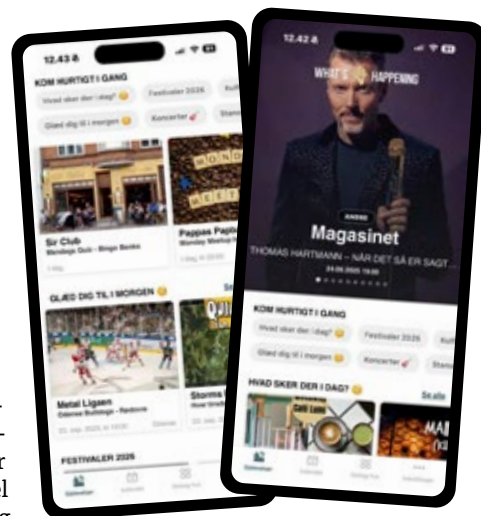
12.43
KOM HURTIGT I GANG
Hvad sker der i dag?
Festivaler 2026
Kul
Glæd dig til i morgen
Koncerter
Stan
Sir Club
Mandagsquiz – Bingo Banko
Pappas Papi
Monday Meetup
GLÆD DIG TIL I MORGEN
Se
Metal Ligaen
Odense Bulldogs – Rødovre
Storms
FESTIVALER 2026
Opdag

12.42
WHAT'S HAPPENING
Magasinet
THOMAS HARTMANN – NÅR DET SÅ ER SAGT
24.06.2025 19:00
KOM HURTIGT I GANG
Hvad sker der i dag?
Festivaler 2026
Kul
Glæd dig til i morgen
Koncerter
Stan
HVAD SKER DER I DAG?
Se alle
Café Lene
Opdag